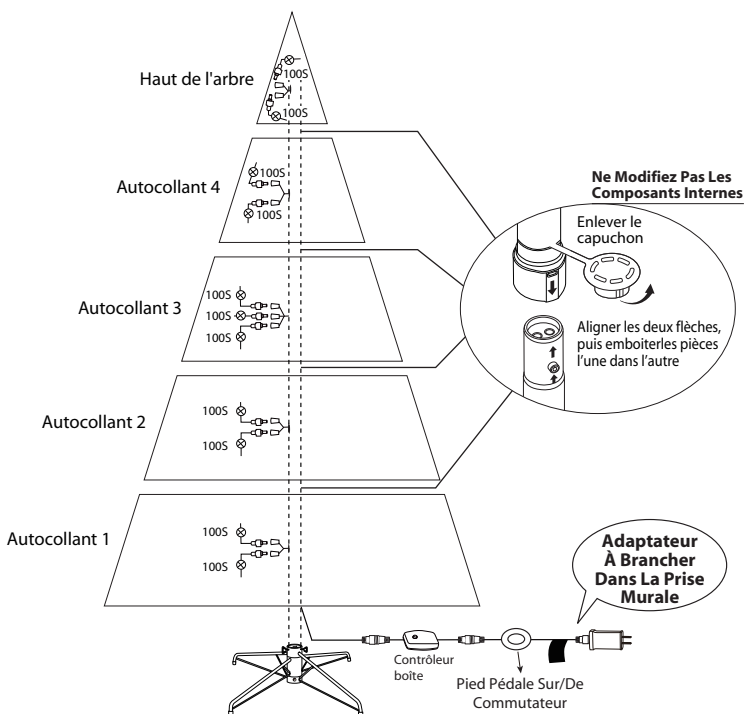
Haut de l'arbre

100S

100S

Autocollant 4

100S

100S

Ne Modifiez Pas Les Composants Internes

Enlever le capuchon

Autocollant 3

100S

100S

100S

Aligner les deux flèches, puis emboiterles pièces l'une dans l'autre

Autocollant 2

100S

100S

Autocollant 1

100S

100S

Adaptateur À Brancher Dans La Prise Murale

Contrôleur boîte

Pied Pédale Sur/De Commutateur